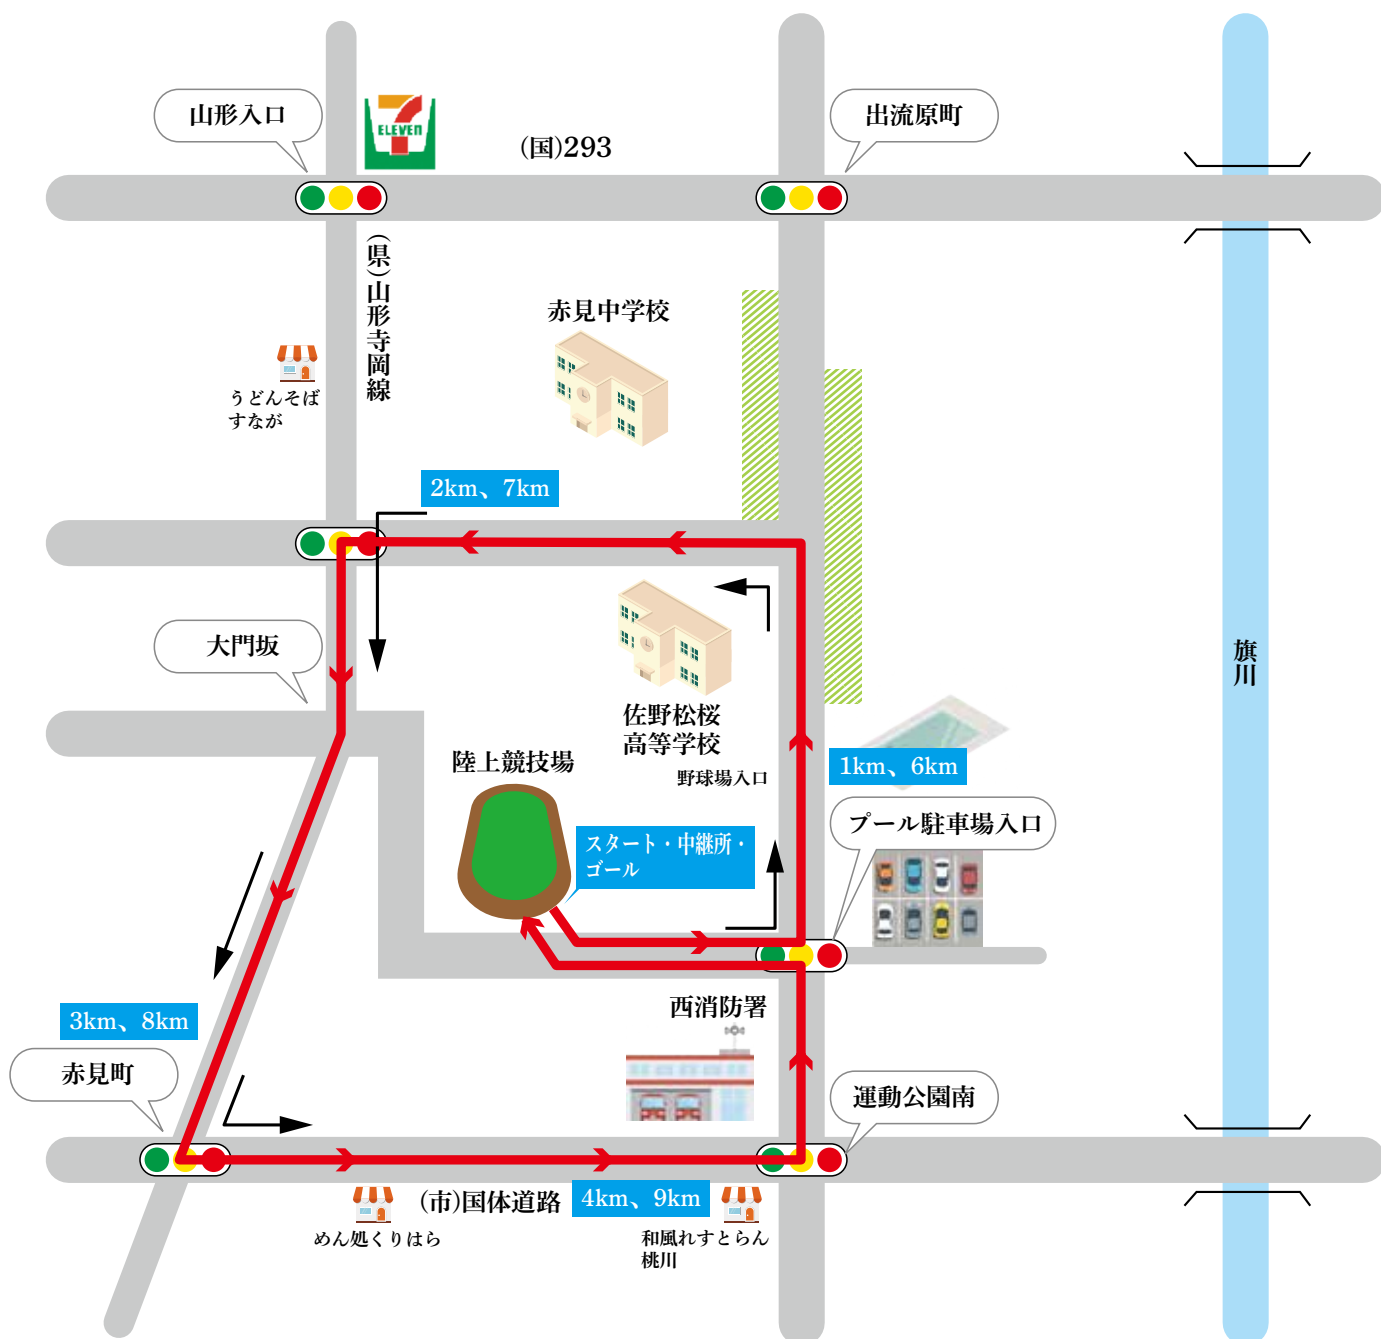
山形入口

ELEVEn

(国)293

出流原町

(県)山形寺岡線

赤見中学校

うどんそば
すなが

2km、7km

大門坂

佐野松桜
高等学校

陸上競技場

野球場入口

1km、6km

プール駐車場入口

旗川

スタート・中継所・
ゴール

西消防署

3km、8km

赤見町

運動公園南

(市)国体道路

4km、9km

めん処くりはら

和風れすとらん
桃川